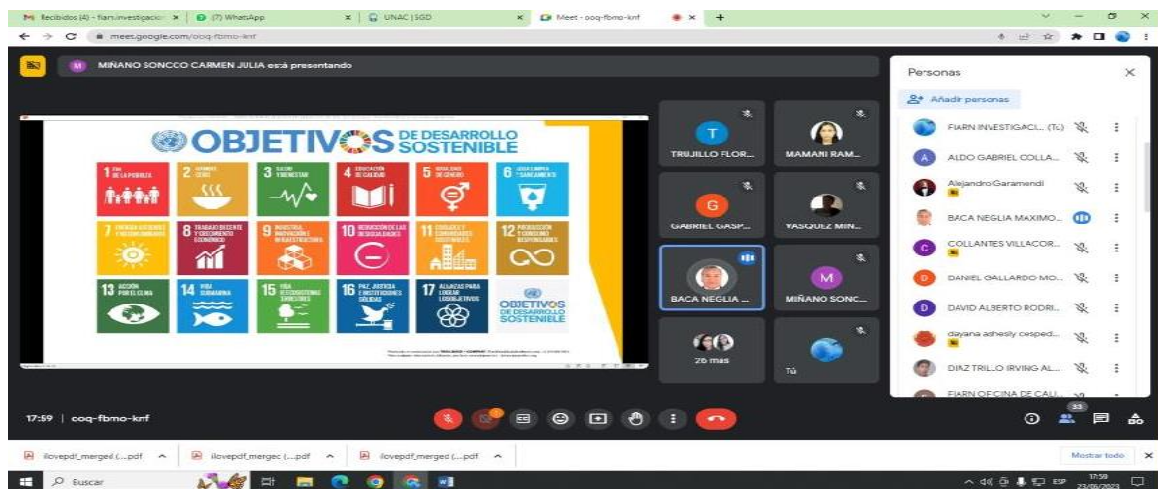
Recibidos (4) - fiarn.investigacio ×
(7) WhatsApp ×
UNAC | SGD ×
Meet - coq-fbmo-krf ×
+

meet.google.com/coq-fbmo-krf

MIÑANO SONCCO CARMEN JULIA está presentando

OBJETIVOS DE DESARROLLO SOSTENIBLE

1 FIN DE LA POBREZA
2 HAMBRE CERO
3 SALUD Y BIENESTAR
4 EDUCACIÓN DE CALIDAD
5 IGUALDAD DE GÉNERO
6 AGUA LIMPIA Y SANEAMIENTO
7 ENERGÍA ASEQUIBLE Y NO CONTAMINANTE
8 TRABAJO DECENTE Y CRECIMIENTO ECONÓMICO
9 INDUSTRIA, INNOVACIÓN E INFRAESTRUCTURA
10 REDUCCIÓN DE LAS DESIGUALDADES
11 CIUDADES Y COMUNIDADES SOSTENIBLES
12 PRODUCCIÓN Y CONSUMO RESPONSABLES
13 ACCIÓN POR EL CLIMA
14 VIDA SUBMARINA
15 VIDA DE ECOSISTEMAS TERRESTRES
16 PAZ, JUSTICIA E INSTITUCIONES SÓLIDAS
17 ALIANZAS PARA LOGRAR LOS OBJETIVOS
OBJETIVOS DE DESARROLLO SOSTENIBLE

TRUJILLO FLOR...
MAMANI RAM...
GABRIEL GASP...
YASQUEZ MIN...
BACA NEGLIA ...
MIÑANO SONC...
26 más
Tú

Personas
Añadir personas
FIARN INVESTIGACI... (Tú)
ALDO GABRIEL COLLA...
Alejandro Garamendi
BACA NEGLIA MAXIMO...
COLLANTES VILLACOR...
DANIEL GALLARDO MO...
DAVID ALBERTO RODRI...
dayana adhesly csped...
DIAZ TRILLO IRVING AL...
FIARN OFICINA DE CAL...

17:59 | coq-fbmo-krf

33

ilovepdf_merged (...pdf
ilovepdf_merged (...pdf
ilovepdf_merged (...pdf
Mostrar todo

Buscar
ESP 17:59 23/05/2023